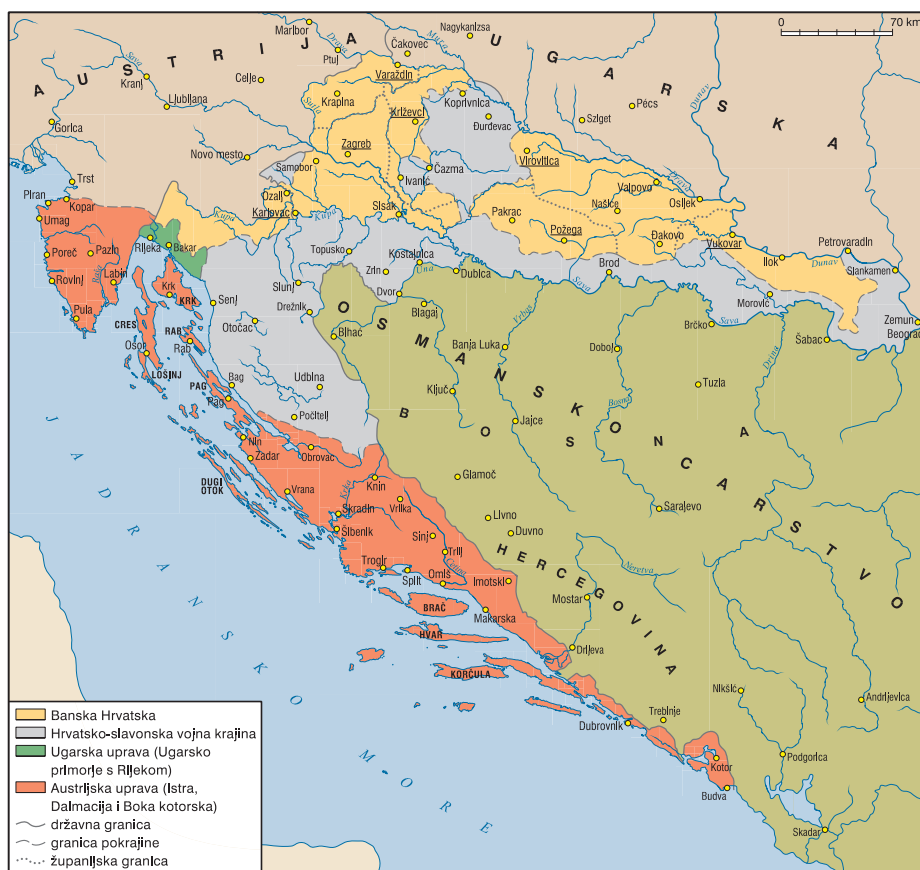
0 70 km

A U S T R I J A
U G A R S K A
O S M A N S K O C A R S T V O
B O S N A
H E R C E G O V I N A
J A D R A N S K O M O R E

Marlbor
Nagykanizsa
Čakovec
Ptuj
Mura
Drava
Varaždin
Kranj
Celje
Ljubljana
Pécs
Koprivnica
Krapina
Križevci
Szlget
Đurđevac
Dunav
Savinja
Gorica
Novo mesto
Zagreb
Samobor
Virovitica
Čazma
Trst
Ivanić
Valpovo
Piran
Ozalj
Osijek
Kopar
Karlovac
Sisak
Našice
Umag
Pazin
Kupa
Pakrac
Poreč
Rijeka
Bakar
Požega
Đakovo
Vukovar
Labin
Topusko
Kostajnica
Petrovaradin
Rovinj
Krk
Zrin
Una
Brod
Ilok
KRK
Senj
Dvor
Dubica
Sava
Slankamen
Pula
Slunj
Blagaj
Morović
CRES
Drežnik
Zemun
Beograd
Osor
RAB
Rab
Otočac
Bihać
Brčko
Šabac
LOŠINJ
Vrbas
Banja Luka
Doboj
Drina
PAG
Bag
Udbina
Ključ
Tuzla
Pag
Bosna
Počitelj
Jajce
Nin
Zadar
Obrovac
Knin
Glamoč
DUGI OTOK
Vrana
Krka
Vrlika
Skradin
Šibenik
Livno
Sarajevo
Sinj
Duvno
Trilj
Trogir
Split
Omiš
Cetina
Imotski
Neretva
Mostar
BRAČ
HVAR
Makarska
Drijeva
KORČULA
Nikšić
Andrijevica
Trebinje
Dubrovnik
Podgorica
Kotor
Budva
Skadar

Banska Hrvatska
Hrvatsko-slavonska vojna krajina
Ugarska uprava (Ugarsko primorje s Rijekom)
Austrijska uprava (Istra, Dalmacija i Boka kotorska)
državna granica
granica pokrajine
županijska granica